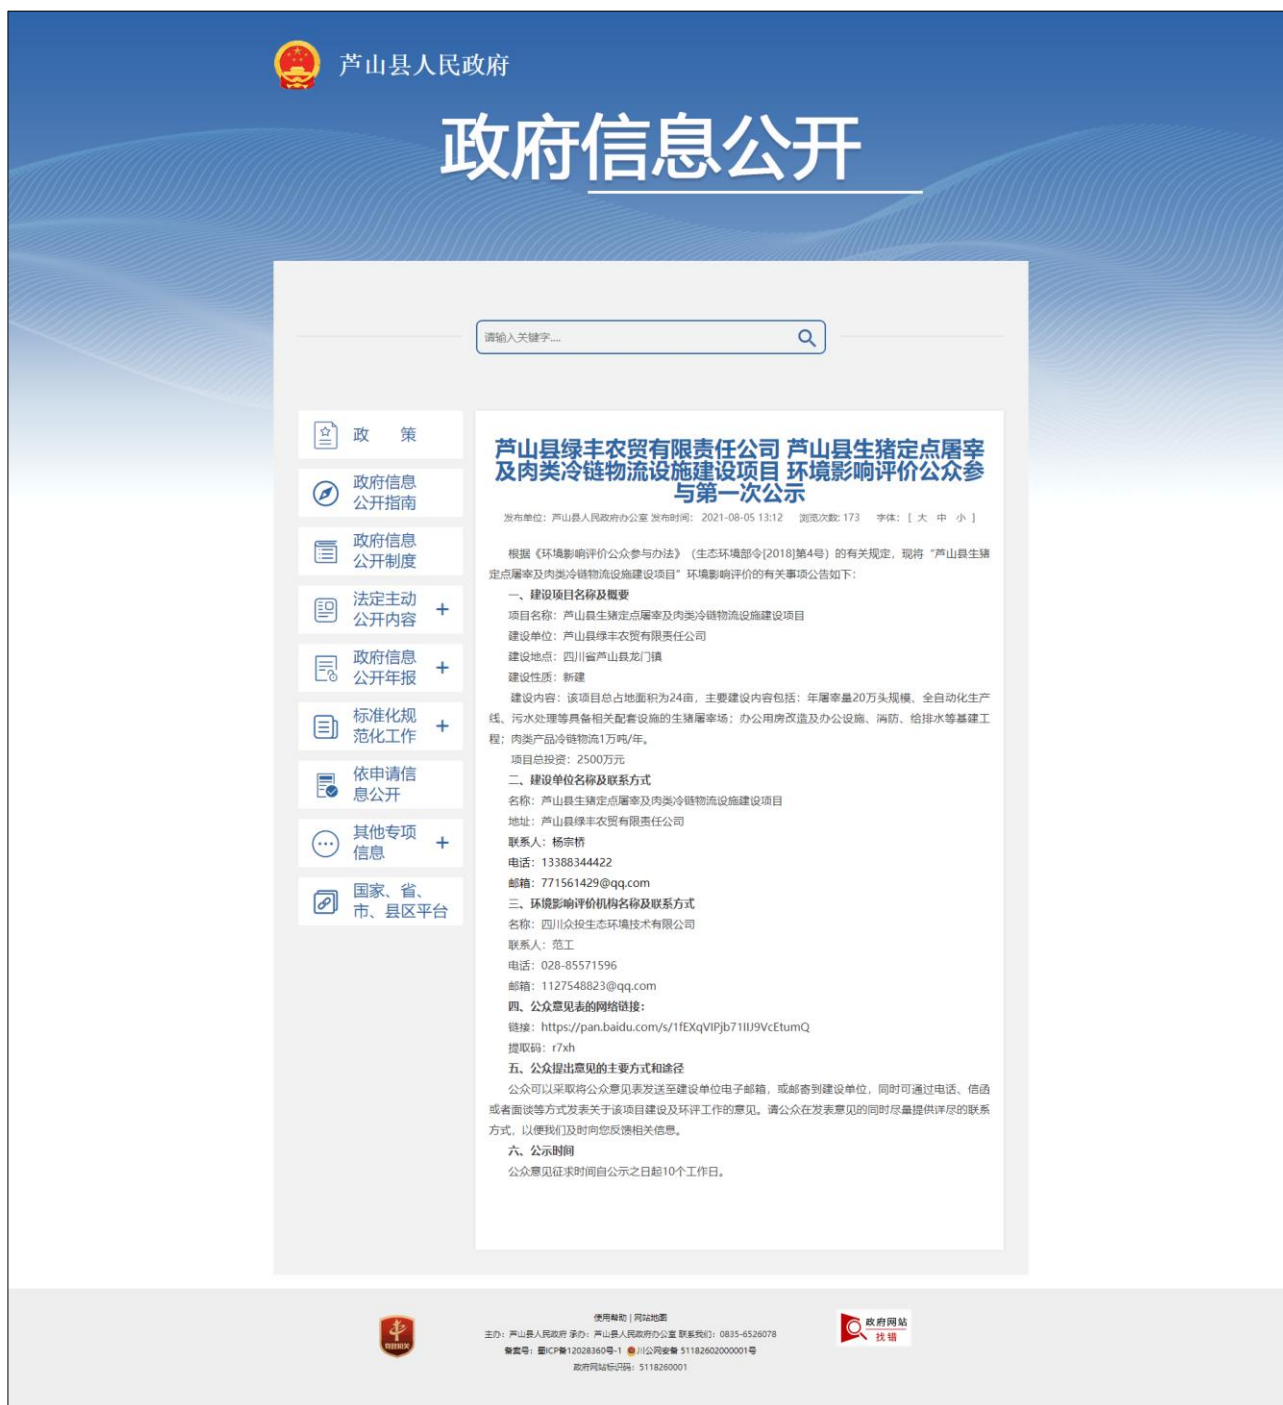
芦山县人民政府

政府信息公开

请输入关键字....

政　　策

政府信息公开指南

政府信息公开制度

法定主动公开内容 +

政府信息公开年报 +

标准化规范化工作 +

依申请信息公开

其他专项信息 +

国家、省、市、县区平台

芦山县绿丰农贸有限责任公司 芦山县生猪定点屠宰及肉类冷链物流设施建设项目 环境影响评价公众参与第一次公示

发布单位：芦山县人民政府办公室 发布时间：2021-08-05 13:12 浏览次数：173 字体：[ 大 中 小 ]

根据《环境影响评价公众参与办法》（生态环境部令[2018]第4号）的有关规定，现将"芦山县生猪定点屠宰及肉类冷链物流设施建设项目"环境影响评价的有关事项公告如下：

一、建设项目名称及概要

项目名称：芦山县生猪定点屠宰及肉类冷链物流设施建设项目

建设单位：芦山县绿丰农贸有限责任公司

建设地点：四川省芦山县龙门镇

建设性质：新建

建设内容：该项目总占地面积为24亩，主要建设内容包括：年屠宰量20万头规模、全自动化生产线、污水处理等具备相关配套设施的生猪屠宰场；办公用房改造及办公设施、消防、给排水等基建工程；肉类产品冷链物流1万吨/年。

项目总投资：2500万元

二、建设单位名称及联系方式

名称：芦山县生猪定点屠宰及肉类冷链物流设施建设项目

地址：芦山县绿丰农贸有限责任公司

联系人：杨宗桥

电话：13388344422

邮箱：771561429@qq.com

三、环境影响评价机构名称及联系方式

名称：四川众投生态环境技术有限公司

联系人：范工

电话：028-85571596

邮箱：1127548823@qq.com

四、公众意见表的网络链接：

链接：https://pan.baidu.com/s/1fEXqVIPjb71IIJ9VcEtumQ

提取码：r7xh

五、公众提出意见的主要方式和途径

公众可以采取将公众意见表发送至建设单位电子邮箱，或邮寄到建设单位，同时可通过电话、信函或者面谈等方式发表关于该项目建设及环评工作的意见。请公众在发表意见的同时尽量提供详尽的联系方式，以便我们及时向您反馈相关信息。

六、公示时间

公众意见征求时间自公示之日起10个工作日。

使用帮助 | 网站地图
主办：芦山县人民政府 承办：芦山县人民政府办公室 联系我们：0835-6526078
备案号：蜀ICP备12028360号-1 川公网安备 51182602000001号
政府网站标识码：5118260001

政府网站 找错